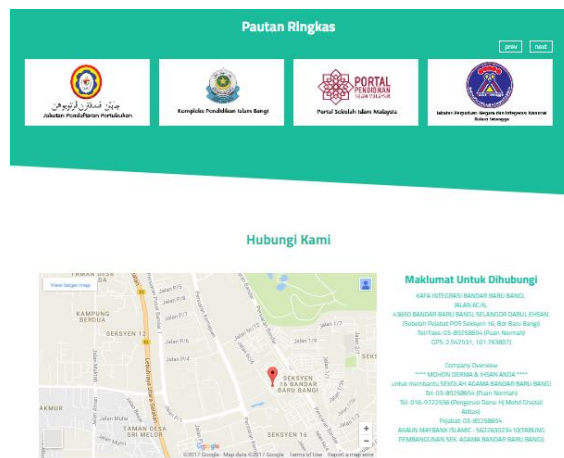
Pautan Ringkas

prev next

جابتن ڤندیديقن ڤرتهانن

Jabatan Pendidikan Pertahanan

Kompleks Pendidikan Islam Bangi

PORTAL PENDIDIKAN

Portal Sekolah Islam Malaysia

Jabatan Perpaduan Negara dan Integrasi Nasional Bahan Selangor

Hubungi Kami

View larger map

TAMAN DESA

KAMPUNG BEROUA

SEKSYEN 12

SEKSYEN 16 BANDAR BARU BANGI

SEKSYEN 16

TAMAN DESA SRI MELOR

AKMUR

Google

©2017 Google · Map data ©2017 Google Terms of Use Report a map error

Maklumat Untuk Dihubungi

KAFA INTEGRASI BANDAR BARU BANGI, JALAN 16/6, 43650 BANDAR BARU BANGI, SELANGOR DARUL EHSAN. (Sebelah Pejabat POS Seksyen 16, Bdr Baru Bangi) Tel/Faks: 03-89258694 (Puan Normah) GPS: 2.942031, 101.763807

Company Overview
**** MOHON DERMA & IHSAN ANDA ****
untuk membantu SEKOLAH AGAMA BANDAR BARU BANGI
Tel: 03-89258694 (Puan Normah)
Tel: 016-9722596 (Pengerusi Dana: Hj Mohd Ghazali Abbas)
Pejabat: 03-89258694
AKAUN MAYBANK ISLAMIC : 562263023410(TABUNG PEMBANGUNAN SEK. AGAMA BANDAR BARU BANGI)